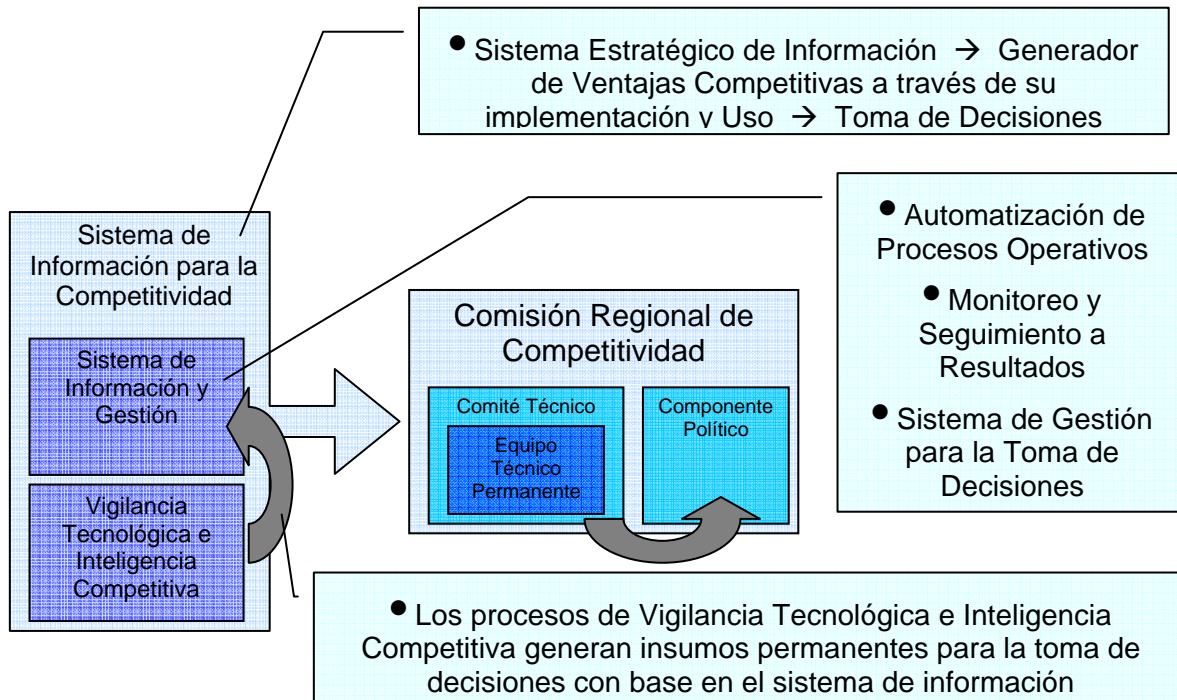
• Sistema Estratégico de Información → Generador de Ventajas Competitivas a través de su implementación y Uso → Toma de Decisiones

Sistema de Información para la Competitividad

Sistema de Información y Gestión

Vigilancia Tecnológica e Inteligencia Competitiva

Comisión Regional de Competitividad

Comité Técnico

Equipo Técnico Permanente

Componente Político

• Automatización de Procesos Operativos

• Monitoreo y Seguimiento a Resultados

• Sistema de Gestión para la Toma de Decisiones

• Los procesos de Vigilancia Tecnológica e Inteligencia Competitiva generan insumos permanentes para la toma de decisiones con base en el sistema de información